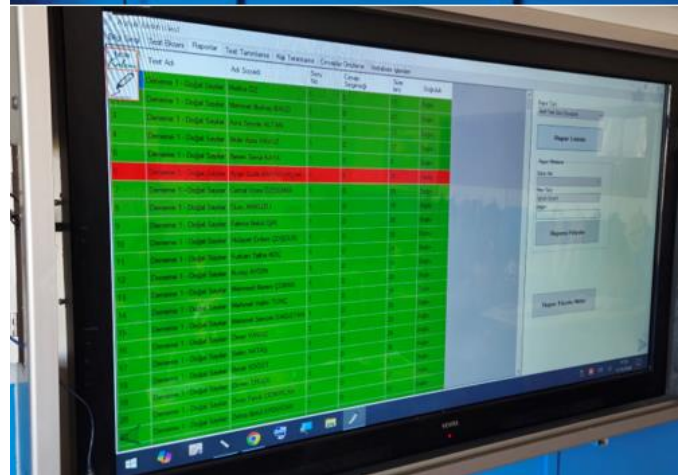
Test Bitişiri | Raporlar | Test Tanımlama | Kişi Tanımlama | Cevaplar Değiştir | Veritabanı İşlemleri

| | Test Adı | Adı Soyadı | Soru No | Cevap Sorgusu | Süre (sn) | Doğruluk |
|---|---|---|---|---|---|---|
| 1 | Deneme 1 - Doğal Sayılar | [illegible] | | | | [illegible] |
| 2 | Deneme 1 - Doğal Sayılar | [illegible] | | | | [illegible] |
| 3 | Deneme 1 - Doğal Sayılar | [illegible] | | | | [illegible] |
| 4 | Deneme 1 - Doğal Sayılar | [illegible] | | | | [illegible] |
| 5 | Deneme 1 - Doğal Sayılar | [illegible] | | | | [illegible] |
| 6 | Deneme 1 - Doğal Sayılar | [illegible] | | | | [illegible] |
| 7 | Deneme 1 - Doğal Sayılar | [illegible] | | | | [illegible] |
| 8 | Deneme 1 - Doğal Sayılar | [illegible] | | | | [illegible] |
| 9 | Deneme 1 - Doğal Sayılar | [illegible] | | | | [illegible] |
| 10 | Deneme 1 - Doğal Sayılar | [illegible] | | | | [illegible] |
| 11 | Deneme 1 - Doğal Sayılar | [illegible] | | | | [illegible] |
| 12 | Deneme 1 - Doğal Sayılar | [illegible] | | | | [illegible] |
| 13 | Deneme 1 - Doğal Sayılar | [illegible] | | | | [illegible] |
| 14 | Deneme 1 - Doğal Sayılar | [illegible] | | | | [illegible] |
| 15 | Deneme 1 - Doğal Sayılar | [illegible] | | | | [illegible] |
| 16 | Deneme 1 - Doğal Sayılar | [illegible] | | | | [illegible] |
| 17 | Deneme 1 - Doğal Sayılar | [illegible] | | | | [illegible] |
| 18 | Deneme 1 - Doğal Sayılar | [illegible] | | | | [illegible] |
| 19 | Deneme 1 - Doğal Sayılar | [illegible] | | | | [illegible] |
| 20 | Deneme 1 - Doğal Sayılar | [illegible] | | | | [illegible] |
| 21 | Deneme 1 - Doğal Sayılar | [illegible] | | | | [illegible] |

Rapor Türü
Rapor Listele
Rapor Filtrele
Raporu Filtrele
Rapor Filtresini Kaldır

VESTEL